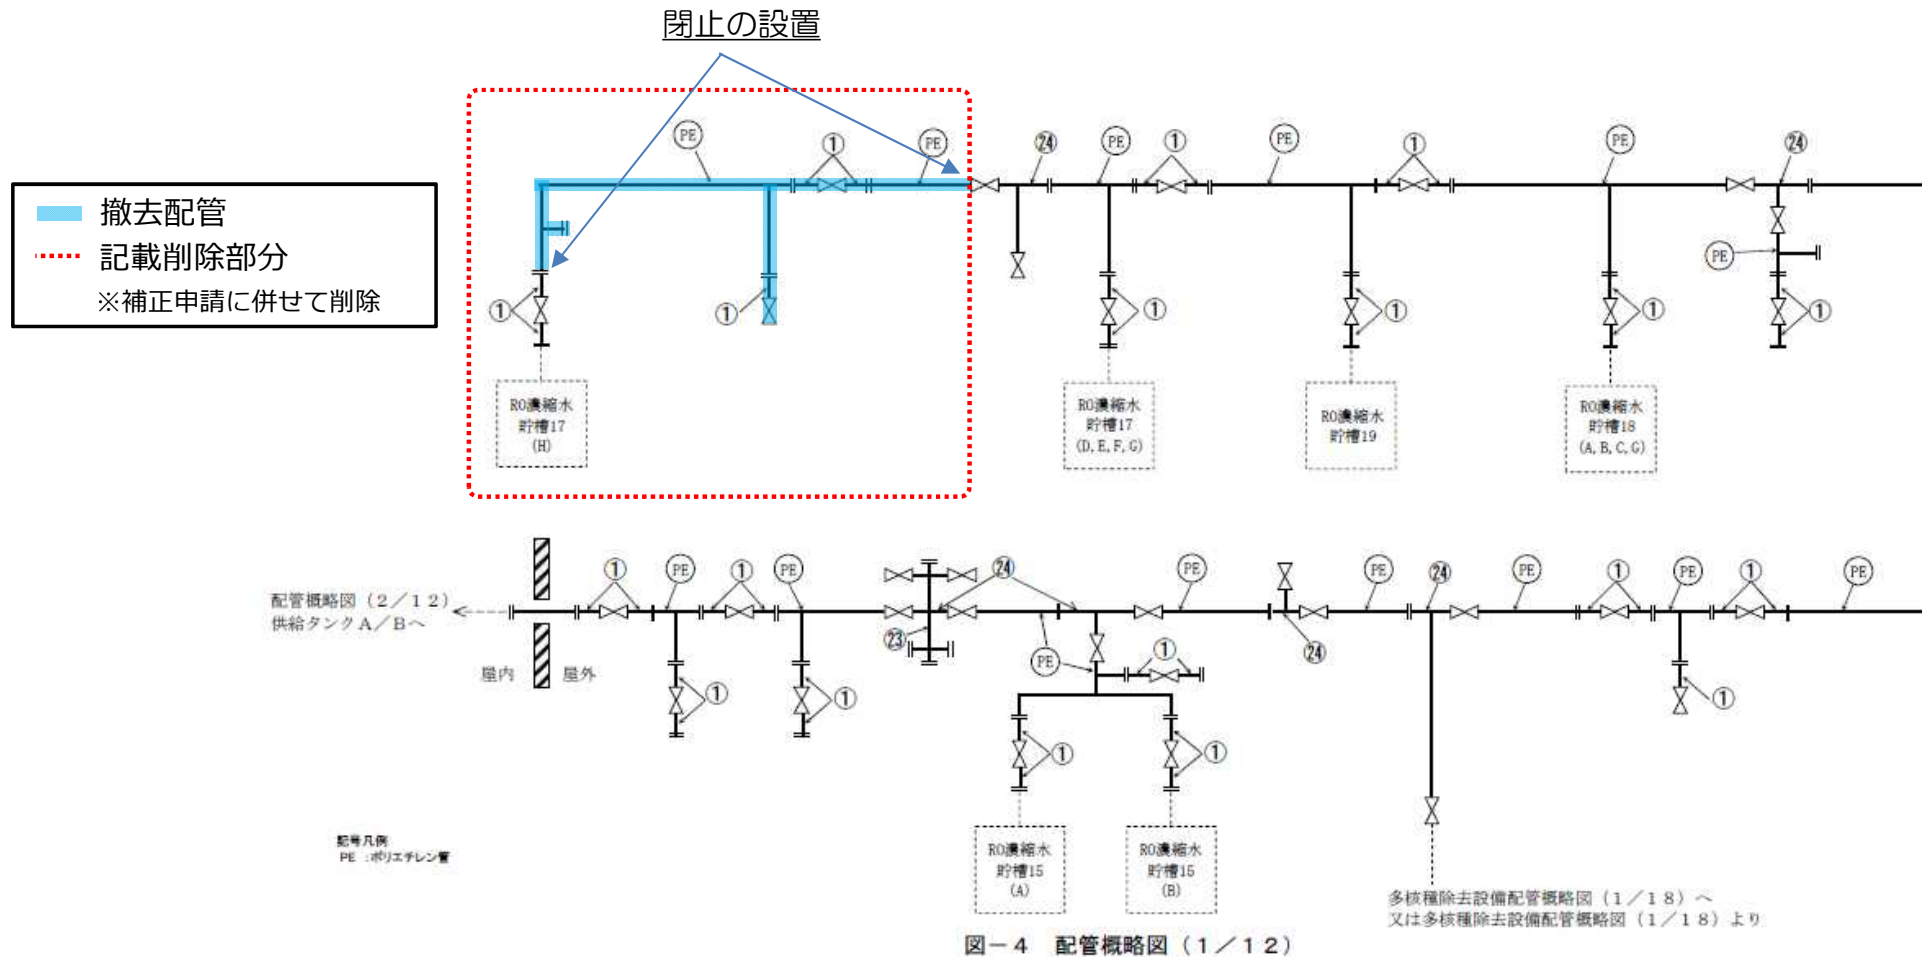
閉止の設置

撤去配管
記載削除部分
※補正申請に併せて削除

PE ① PE ㉔ PE ① PE ① PE ㉔

① ① ① ① PE ① ①

RO濃縮水 貯槽17 (H)

RO濃縮水 貯槽17 (D, E, F, G)

RO濃縮水 貯槽19

RO濃縮水 貯槽18 (A, B, C, G)

配管概略図（2／12） 供給タンクA／Bへ

屋内 屋外

① PE ① PE ㉔ PE PE ㉔ PE ① PE ① PE

㉓ PE ① ㉔

① ① ① ① ①

RO濃縮水 貯槽15 (A)

RO濃縮水 貯槽15 (B)

多核種除去設備配管概略図（1／18）へ
又は多核種除去設備配管概略図（1／18）より

記号凡例
PE ：ポリエチレン管

図－4 配管概略図（1／12）